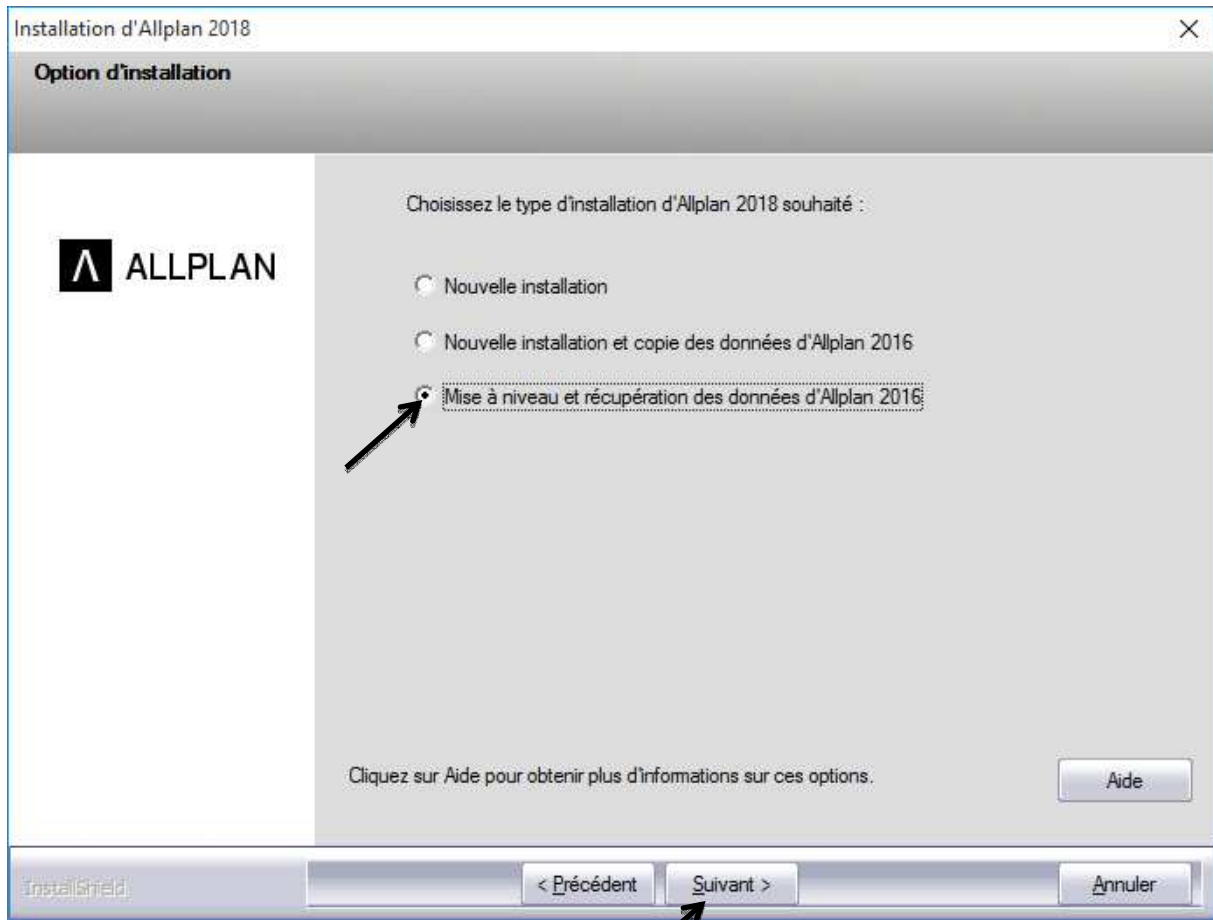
Installation d'Allplan 2018

Option d'installation

ALLPLAN

Choisissez le type d'installation d'Allplan 2018 souhaité :

Nouvelle installation

Nouvelle installation et copie des données d'Allplan 2016

Mise à niveau et récupération des données d'Allplan 2016

Cliquez sur Aide pour obtenir plus d'informations sur ces options.

Aide

InstallShield

< Précédent

Suivant >

Annuler